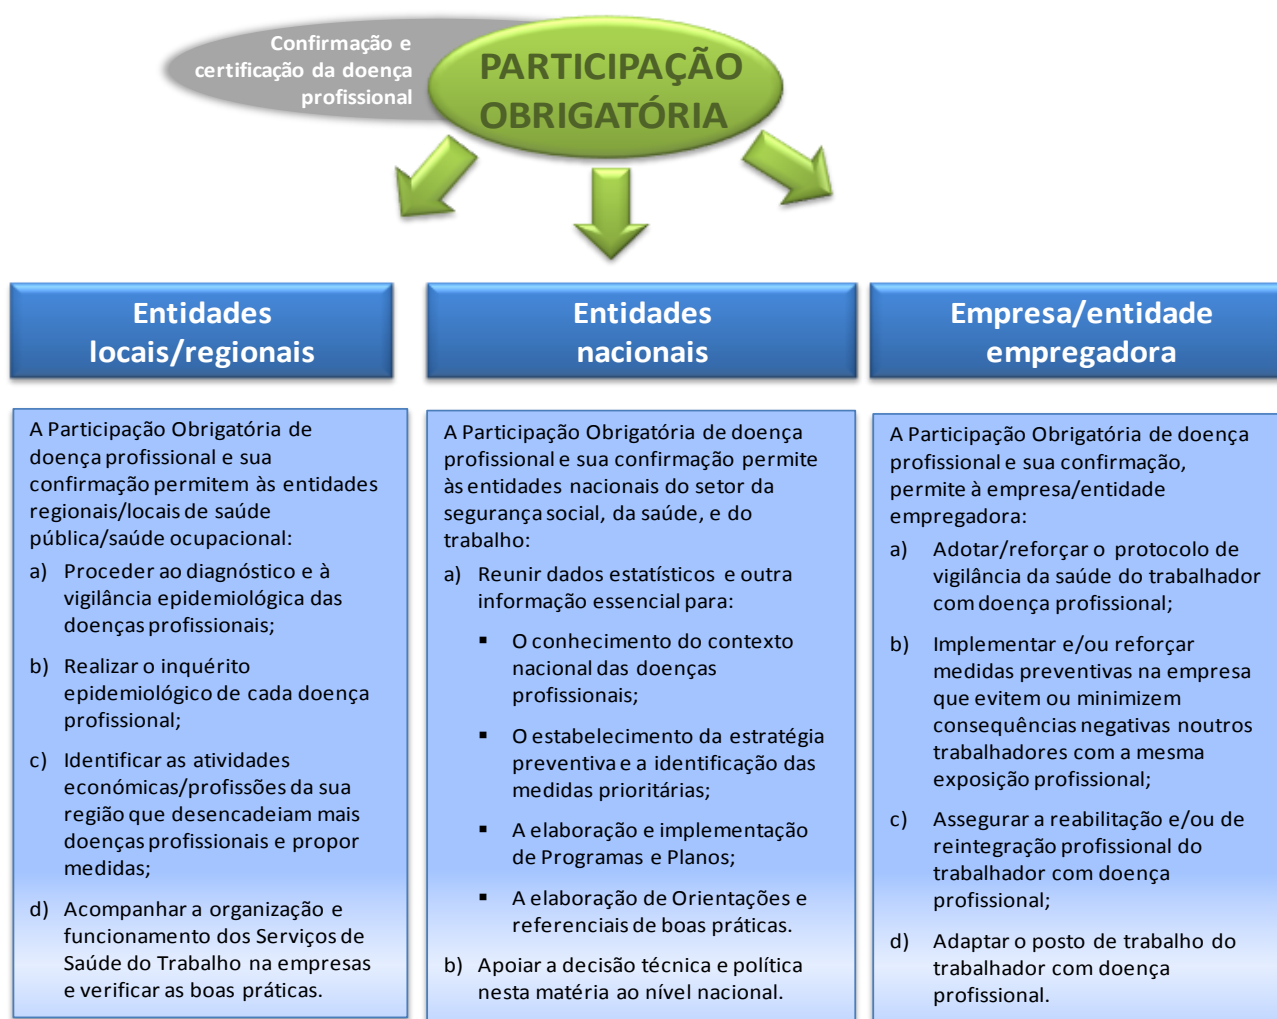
Confirmação e certificação da doença profissional

PARTICIPAÇÃO OBRIGATÓRIA

Entidades locais/regionais

A Participação Obrigatória de doença profissional e sua confirmação permitem às entidades regionais/locais de saúde pública/saúde ocupacional:

a) Proceder ao diagnóstico e à vigilância epidemiológica das doenças profissionais;

b) Realizar o inquérito epidemiológico de cada doença profissional;

c) Identificar as atividades económicas/profissões da sua região que desencadeiam mais doenças profissionais e propor medidas;

d) Acompanhar a organização e funcionamento dos Serviços de Saúde do Trabalho na empresas e verificar as boas práticas.

Entidades nacionais

A Participação Obrigatória de doença profissional e sua confirmação permite às entidades nacionais do setor da segurança social, da saúde, e do trabalho:

a) Reunir dados estatísticos e outra informação essencial para:

▪ O conhecimento do contexto nacional das doenças profissionais;

▪ O estabelecimento da estratégia preventiva e a identificação das medidas prioritárias;

▪ A elaboração e implementação de Programas e Planos;

▪ A elaboração de Orientações e referenciais de boas práticas.

b) Apoiar a decisão técnica e política nesta matéria ao nível nacional.

Empresa/entidade empregadora

A Participação Obrigatória de doença profissional e sua confirmação, permite à empresa/entidade empregadora:

a) Adotar/reforçar o protocolo de vigilância da saúde do trabalhador com doença profissional;

b) Implementar e/ou reforçar medidas preventivas na empresa que evitem ou minimizem consequências negativas noutros trabalhadores com a mesma exposição profissional;

c) Assegurar a reabilitação e/ou de reintegração profissional do trabalhador com doença profissional;

d) Adaptar o posto de trabalho do trabalhador com doença profissional.